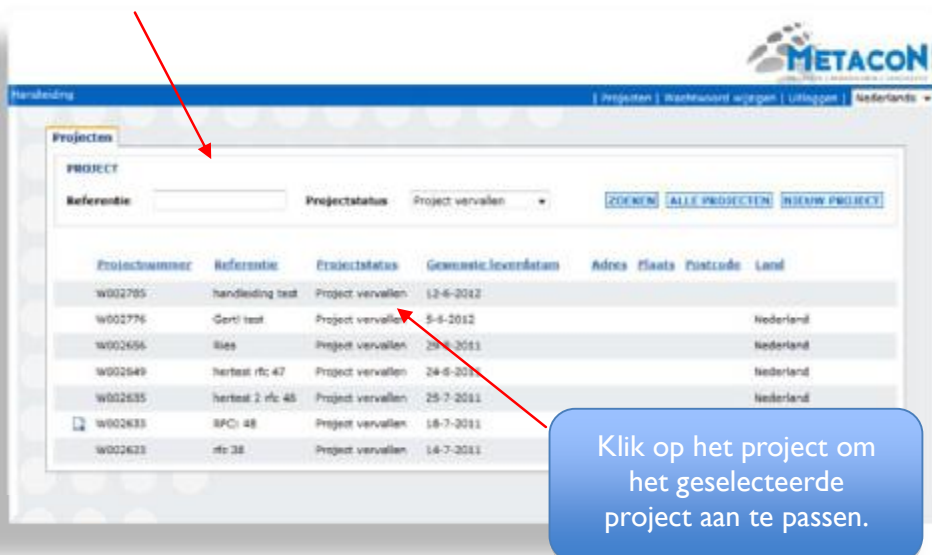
METACON

Handleiding

| Projecten | Wachtwoord wijzigen | Uitloggen | Nederlands

Projecten

PROJECT

Referentie

Projectstatus Project vervallen

ZOEKEN ALLE PROJECTEN NIEUW PROJECT

| Projectnummer | Referentie | Projectstatus | Gewenste leverdatum | Adres | Plaats | Postcode | Land |
|---|---|---|---|---|---|---|---|
| W002785 | handleiding test | Project vervallen | 12-6-2012 | | | | |
| W002776 | Gert! test | Project vervallen | 5-6-2012 | | | | Nederland |
| W002656 | llies | Project vervallen | 29-8-2011 | | | | Nederland |
| W002649 | hertest rfc 47 | Project vervallen | 24-8-2011 | | | | Nederland |
| W002635 | hertest 2 rfc 46 | Project vervallen | 25-7-2011 | | | | Nederland |
| W002633 | RFC: 48 | Project vervallen | 18-7-2011 | | | | |
| W002623 | rfc 38 | Project vervallen | 14-7-2011 | | | | |

Klik op het project om het geselecteerde project aan te passen.